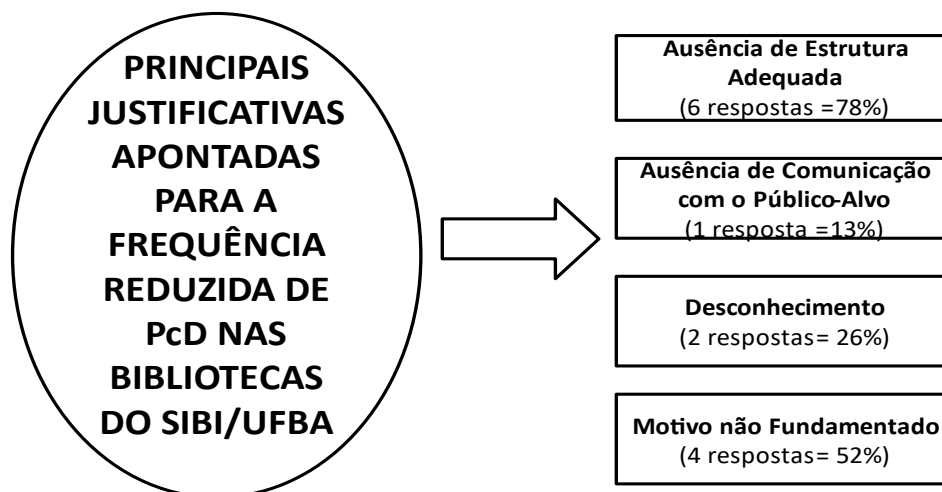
PRINCIPAIS JUSTIFICATIVAS APONTADAS PARA A FREQUÊNCIA REDUZIDA DE PcD NAS BIBLIOTECAS DO SIBI/UFBA

Ausência de Estrutura Adequada
(6 respostas =78%)

Ausência de Comunicação com o Público-Alvo
(1 resposta =13%)

Desconhecimento
(2 respostas= 26%)

Motivo não Fundamentado
(4 respostas= 52%)